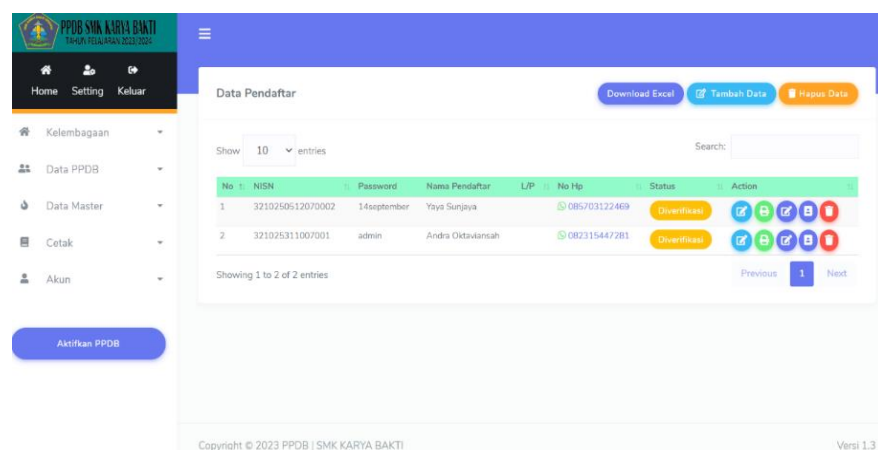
PPDB SMK KARYA BAKTI
TAHUN PELAJARAN 2023/2024

Home Setting Keluar

Kelembagaan
Data PPDB
Data Master
Cetak
Akun

Aktifkan PPDB

Data Pendaftar

Download Excel
Tambah Data
Hapus Data

Show 10 entries

Search:

| No | NISN | Password | Nama Pendaftar | L/P | No Hp | Status | Action |
|---|---|---|---|---|---|---|---|
| 1 | 3210250512070002 | 14september | Yaya Sunjaya | | 085703122469 | Diverifikasi | |
| 2 | 321025311007001 | admin | Andra Oktaviansah | | 082315447281 | Diverifikasi | |

Showing 1 to 2 of 2 entries

Previous 1 Next

Copyright © 2023 PPDB | SMK KARYA BAKTI

Versi 1.3